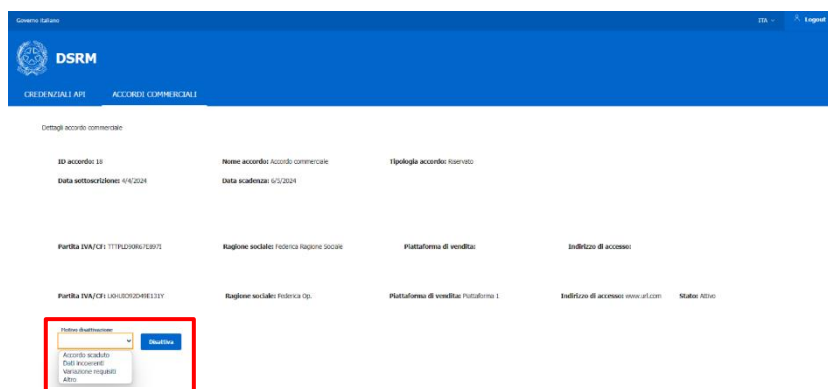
Governo italiano

ITA ⌄ Logout

DSRM

CREDENZIALI API ACCORDI COMMERCIALI

Dettagli accordo commerciale

ID accordo: 18 Nome accordo: Accordo commerciale Tipologia accordo: Riservato

Data sottoscrizione: 4/4/2024 Data scadenza: 6/5/2024

Partita IVA/CF: TTTPLD90R67E897I Ragione sociale: Federica Ragione Sociale Piattaforma di vendita: Indirizzo di accesso:

Partita IVA/CF: LKHUIO92D49E131Y Ragione sociale: Federica Op. Piattaforma di vendita: Piattaforma 1 Indirizzo di accesso: www.url.com Stato: Attivo

Motivo disattivazione

Disattiva

Accordo scaduto
Dati incoerenti
Variazione requisiti
Altro